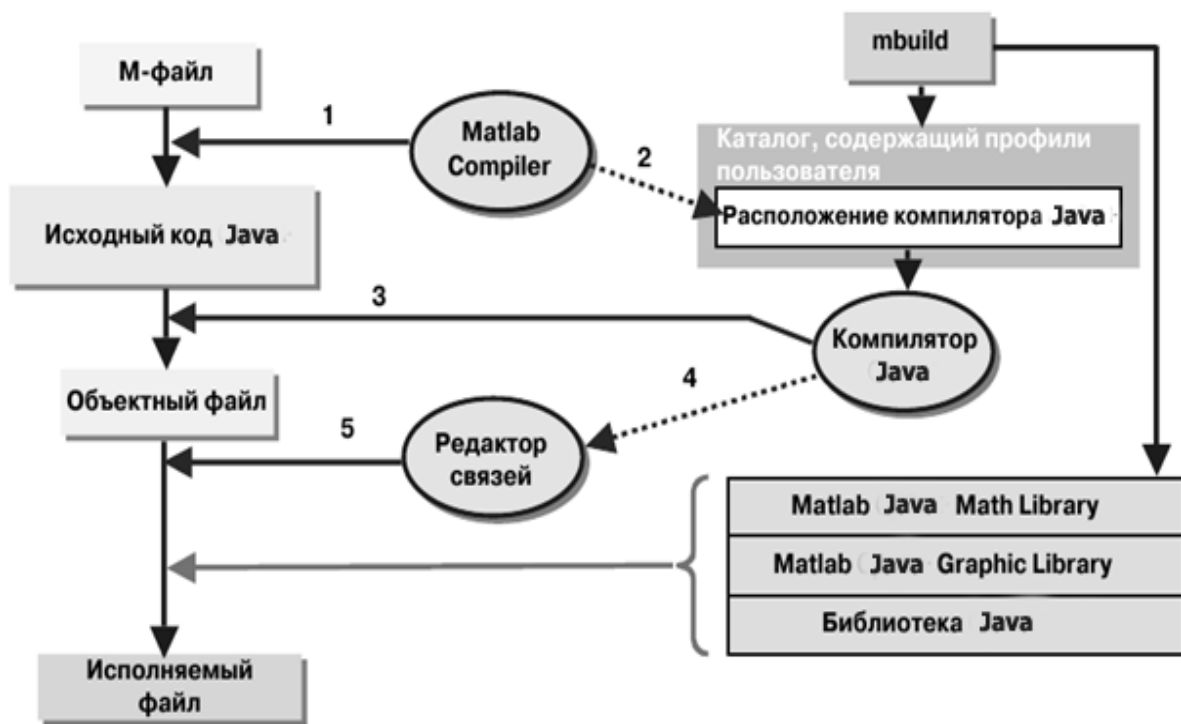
mbuild

М-файл

1

Matlab Compiler

2

Каталог, содержащий профили пользователя

Расположение компилятора Java

Исходный код Java

3

Компилятор Java

4

Объектный файл

5

Редактор связей

Matlab Java Math Library

Matlab Java Graphic Library

Библиотека Java

Исполняемый файл